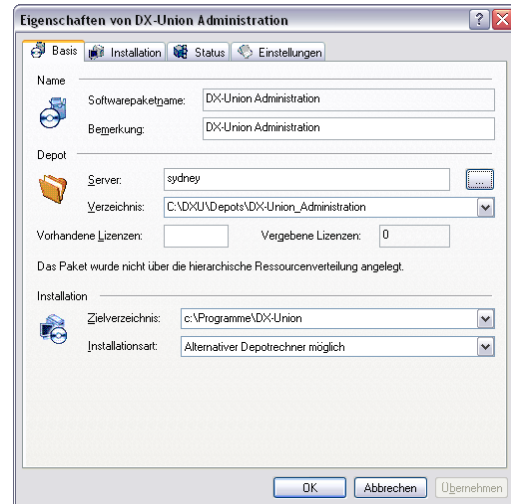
Eigenschaften von DX-Union Administration

? X

Basis | Installation | Status | Einstellungen

Name

Softwarepaketname: DX-Union Administration

Bemerkung: DX-Union Administration

Depot

Server: sydney ...

Verzeichnis: C:\DXU\Depots\DX-Union_Administration

Vorhandene Lizenzen: Vergebene Lizenzen: 0

Das Paket wurde nicht über die hierarchische Ressourcenverteilung angelegt.

Installation

Zielverzeichnis: c:\Programme\DX-Union

Installationsart: Alternativer Depotrechner möglich

OK Abbrechen Übernehmen